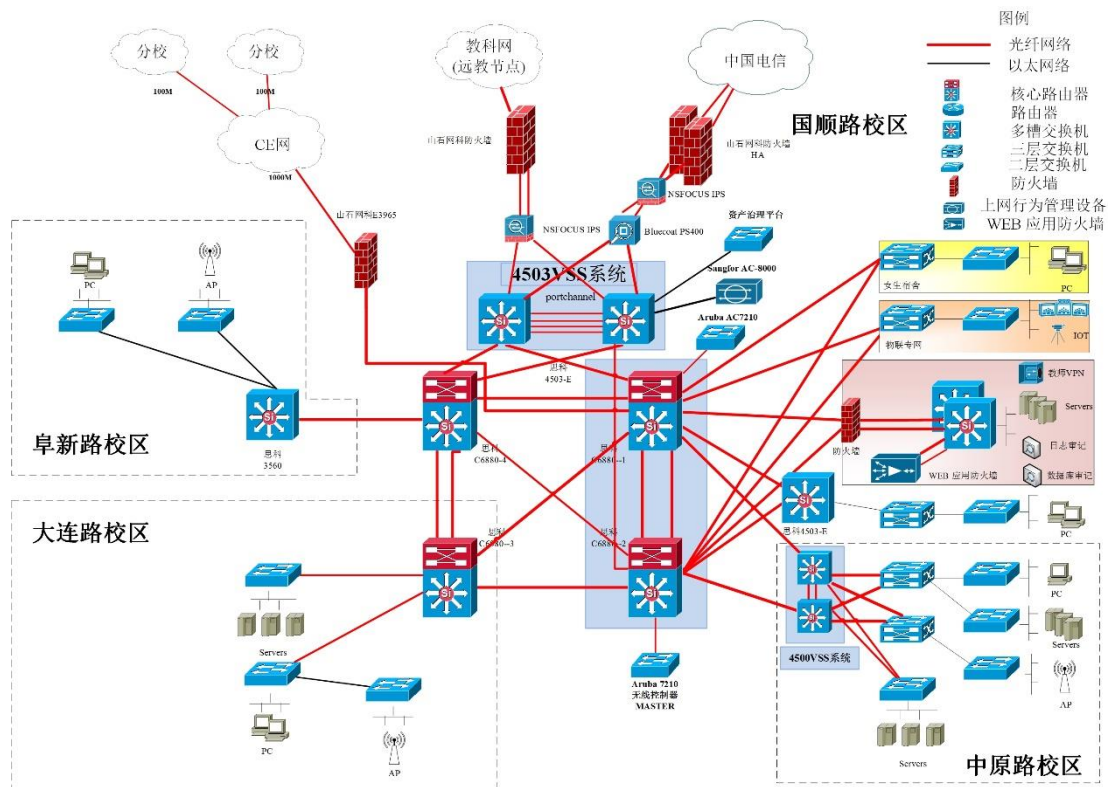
图例
光纤网络
以太网络
核心路由器
路由器
多槽交换机
三层交换机
二层交换机
防火墙
上网行为管理设备
WEB 应用防火墙

分校
分校
100M
100M
CE网
1000M
教科网
(远教节点)
中国电信
国顺路校区
山石网科防火墙
山石网科防火墙
HA
NSFOCUS IPS
NSFOCUS IPS
Bluecoat PS400
资产治理平台
山石网科E3965
4503VSS系统
portchannel
Sangfor AC-8000
Aruba AC7210
女生宿舍
PC
物联专网
IOT
PC
AP
思科
4503-E
教师VPN
Servers
日志审计
数据库审计
防火墙
WEB 应用防火墙
阜新路校区
思科
3560
思科
C6880-4
思科
C6880-1
思科4503-E
PC
大连路校区
思科
C6880-3
思科
C6880-2
Servers
PC
AP
Aruba 7210
无线控制器
MASTER
4500VSS系统
PC
Servers
AP
Servers
中原路校区